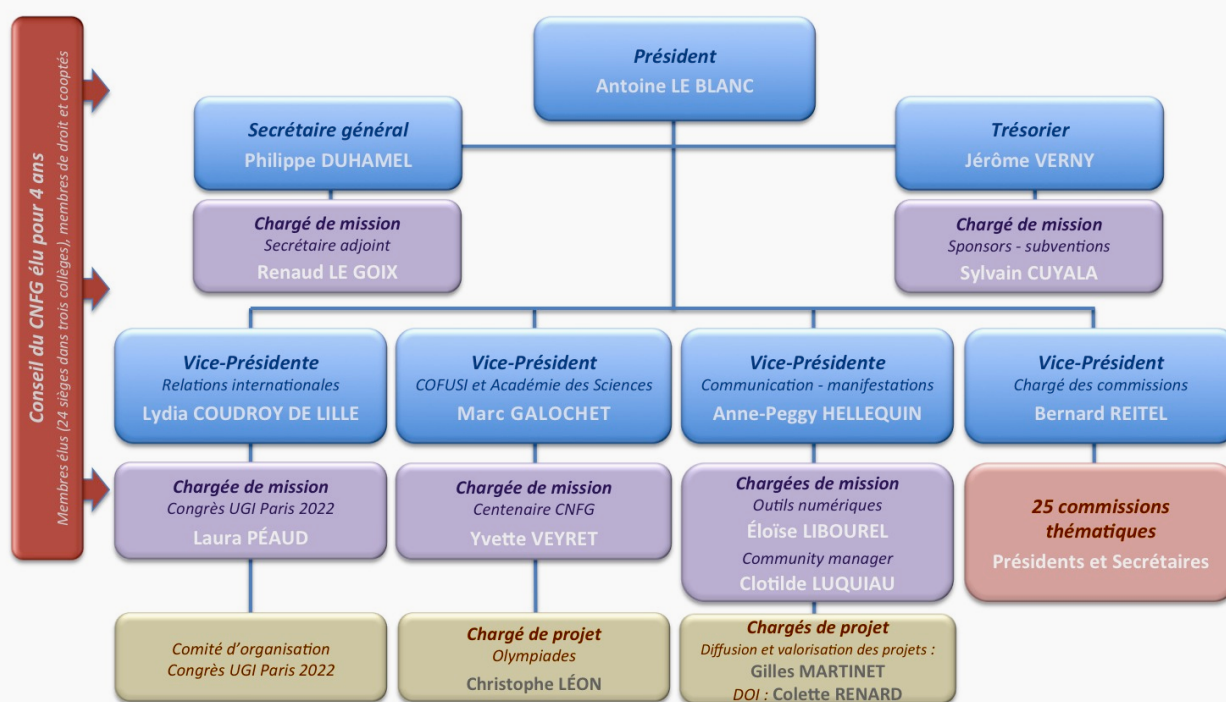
Conseil du CNFG élu pour 4 ans
Membres élus (24 sièges dans trois collèges), membres de droit et cooptés

Président
Antoine LE BLANC

Secrétaire général
Philippe DUHAMEL

Trésorier
Jérôme VERNY

Chargé de mission
Secrétaire adjoint
Renaud LE GOIX

Chargé de mission
Sponsors - subventions
Sylvain CUYALA

Vice-Présidente
Relations internationales
Lydia COUDROY DE LILLE

Vice-Président
COFUSI et Académie des Sciences
Marc GALOCHET

Vice-Présidente
Communication - manifestations
Anne-Peggy HELLEQUIN

Vice-Président
Chargé des commissions
Bernard REITEL

Chargée de mission
Congrès UGI Paris 2022
Laura PÉAUD

Chargée de mission
Centenaire CNFG
Yvette VEYRET

Chargées de mission
Outils numériques
Éloïse LIBOUREL
Community manager
Clotilde LUQUIAU

25 commissions thématiques
Présidents et Secrétaires

Comité d'organisation
Congrès UGI Paris 2022

Chargé de projet
Olympiades
Christophe LÉON

Chargés de projet
Diffusion et valorisation des projets :
Gilles MARTINET
DOI : Colette RENARD